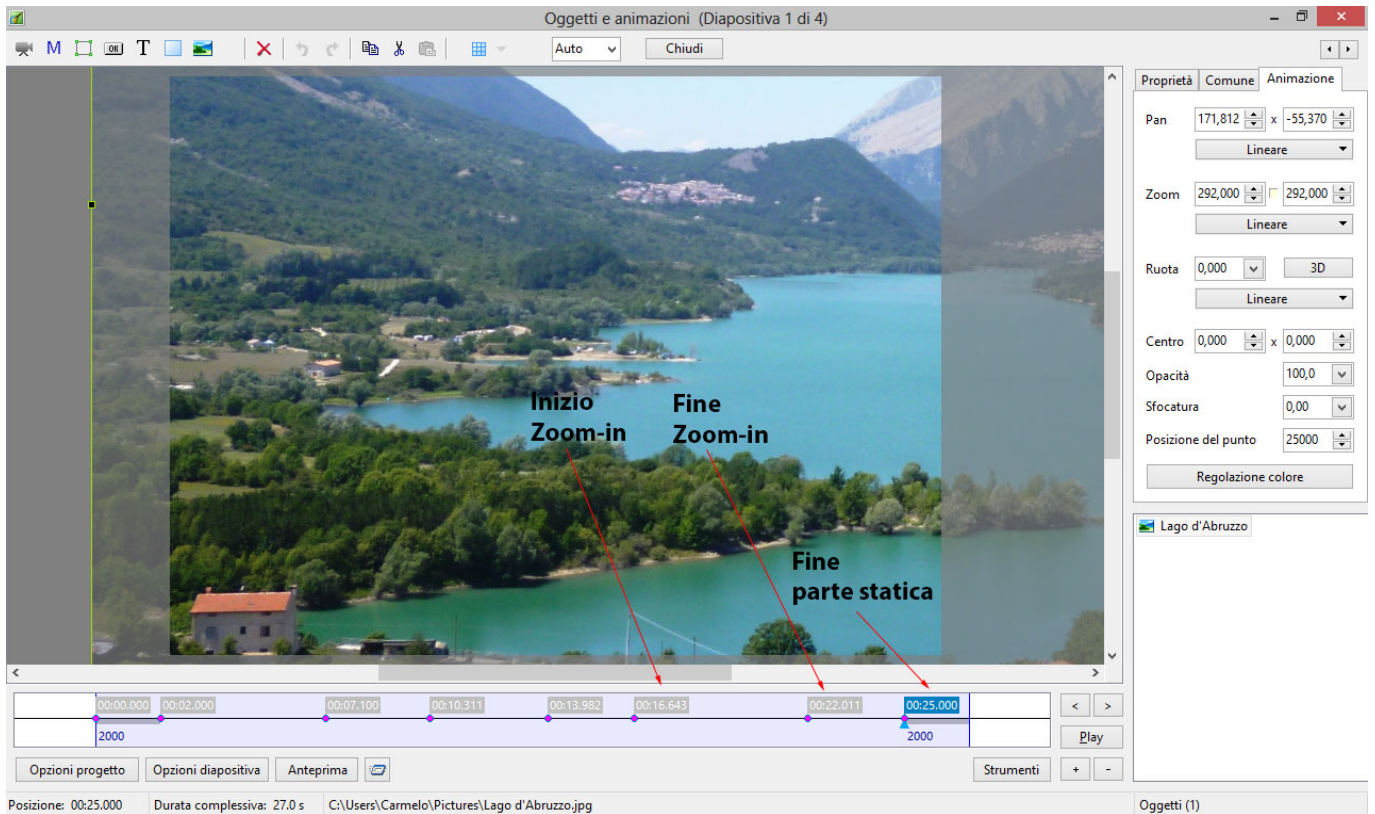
Oggetti e animazioni (Diapositiva 1 di 4)

M T Auto Chiudi

Proprietà Comune Animazione

Pan 171,812 x -55,370
Lineare
Zoom 292,000 292,000
Lineare
Ruota 0,000 3D
Lineare
Centro 0,000 x 0,000
Opacità 100,0
Sfocatura 0,00
Posizione del punto 25000
Regolazione colore

Lago d'Abruzzo

Inizio Zoom-in
Fine Zoom-in
Fine parte statica

00:00.000 00:02.000 00:07.100 00:10.311 00:13.982 00:16.643 00:22.011 00:25.000
2000 2000

< > Play

Opzioni progetto Opzioni diapositiva Anteprima Strumenti + -

Posizione: 00:25.000 Durata complessiva: 27.0 s C:\Users\Carmelo\Pictures\Lago d'Abruzzo.jpg Oggetti (1)